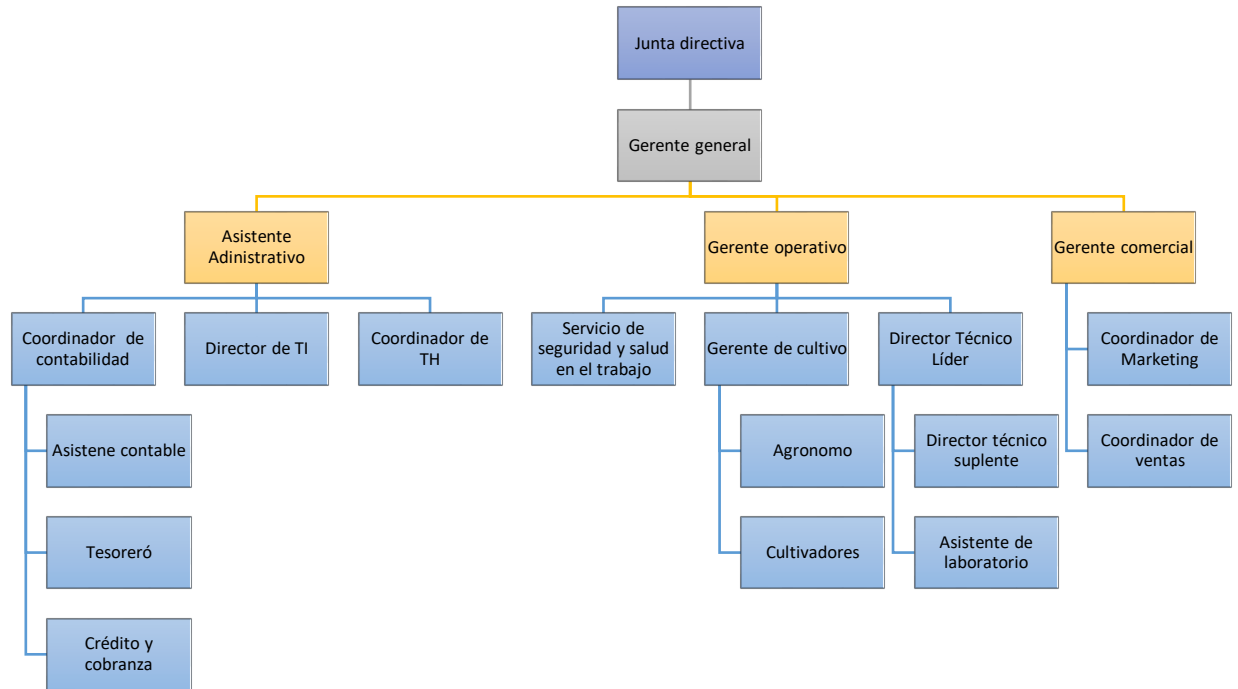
Junta directiva

Gerente general

Asistente Adinistrativo

Gerente operativo

Gerente comercial

Coordinador de contabilidad

Director de TI

Coordinador de TH

Servicio de seguridad y salud en el trabajo

Gerente de cultivo

Director Técnico Líder

Coordinador de Marketing

Asistene contable

Agronomo

Director técnico suplente

Coordinador de ventas

Tesoreró

Cultivadores

Asistente de laboratorio

Crédito y cobranza